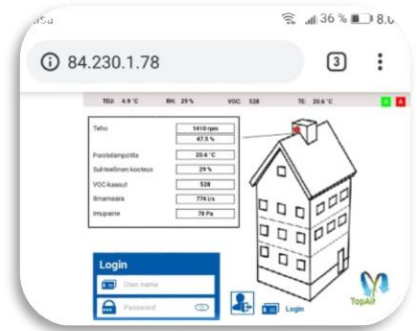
36 % 8.0

84.230.1.78

3

TEU: 4.9 °C RH: 29 % VOC: 528 TE: 20.6 °C

| | |
|---|---|
| Teho | 1410 rpm |
| | 67.5 % |
| Poistolämpötila | 20.6 °C |
| Suhteellinen kosteus | 29 % |
| VOC-kaasut | 528 |
| Ilmamäärä | 774 l/s |
| Imupaine | 78 Pa |

Login

User name

Password

Login

TopAir